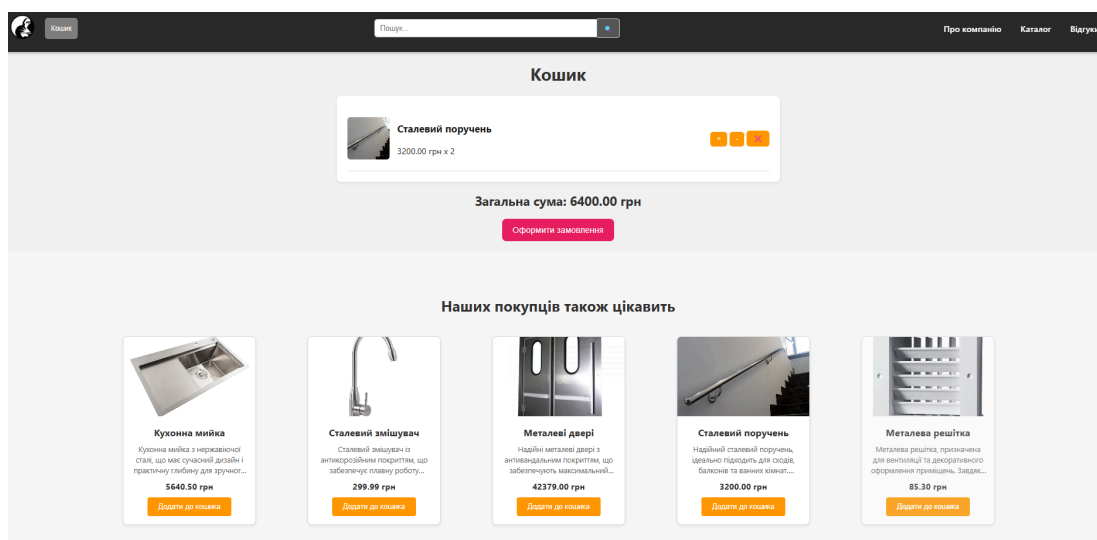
Кошик

Пошук...

Про компанію Каталог Відгук

Кошик

Сталевий поручень

3200.00 грн x 2

+ - ✕

Загальна сума: 6400.00 грн

Оформити замовлення

Наших покупців також цікавить

Кухонна мийка

Кухонна мийка з нержавіючої сталі, що має сучасний дизайн і практичну глибину для зручног...

5640.50 грн

Додати до кошика

Сталевий змішувач

Сталевий змішувач із антикорозійним покриттям, що забезпечує плавну роботу...

299.99 грн

Додати до кошика

Металеві двері

Надійні металеві двері з антивандальним покриттям, що забезпечують максимальний...

42379.00 грн

Додати до кошика

Сталевий поручень

Надійний сталевий поручень, ідеально підходить для сходів, балконів та ванних кімнат....

3200.00 грн

Додати до кошика

Металева решітка

Металева решітка, призначена для вентиляції та декоративного оформлення приміщень. Завдяк...

85.30 грн

Додати до кошика